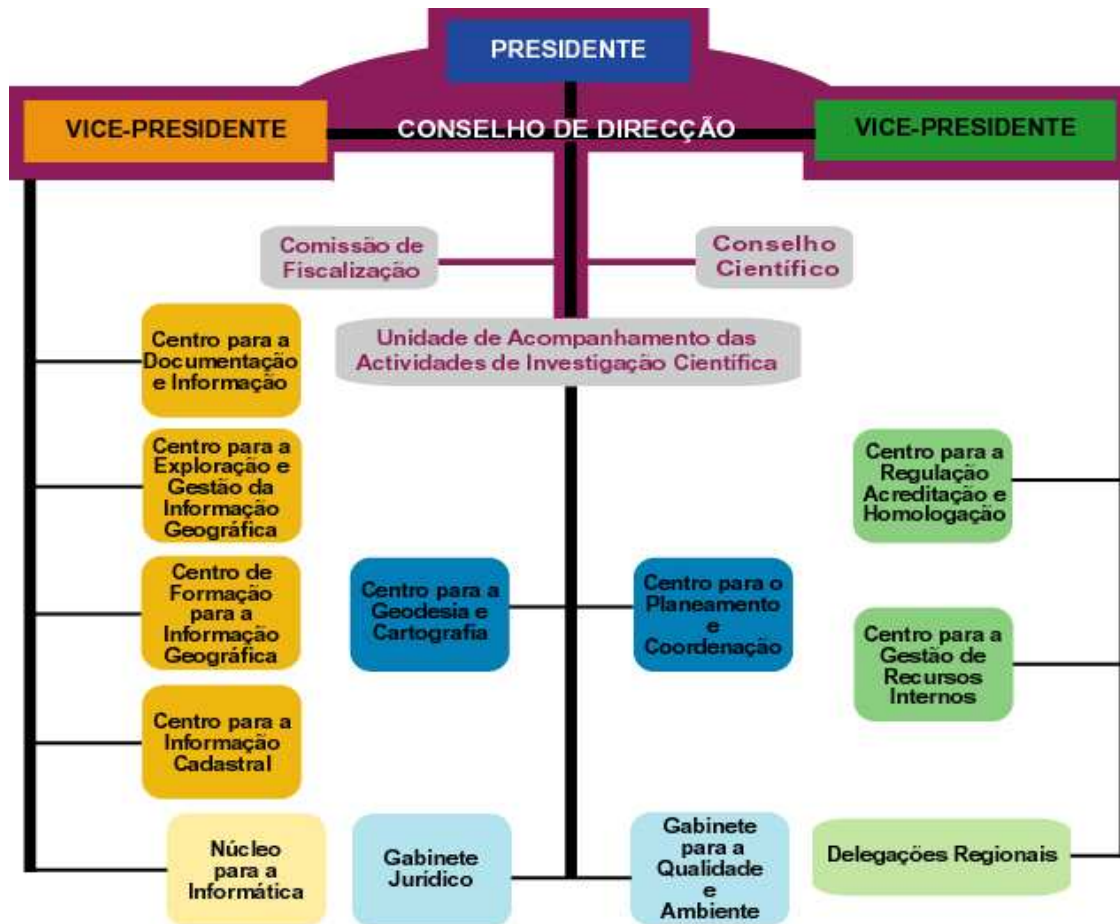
PRESIDENTE

VICE-PRESIDENTE

CONSELHO DE DIRECÇÃO

VICE-PRESIDENTE

Comissão de Fiscalização

Conselho Científico

Unidade de Acompanhamento das Actividades de Investigação Científica

Centro para a Documentação e Informação

Centro para a Exploração e Gestão da Informação Geográfica

Centro de Formação para a Informação Geográfica

Centro para a Informação Cadastral

Núcleo para a Informática

Centro para a Geodesia e Cartografia

Gabinete Jurídico

Centro para o Planeamento e Coordenação

Gabinete para a Qualidade e Ambiente

Centro para a Regulação Acreditação e Homologação

Centro para a Gestão de Recursos Internos

Delegações Regionais